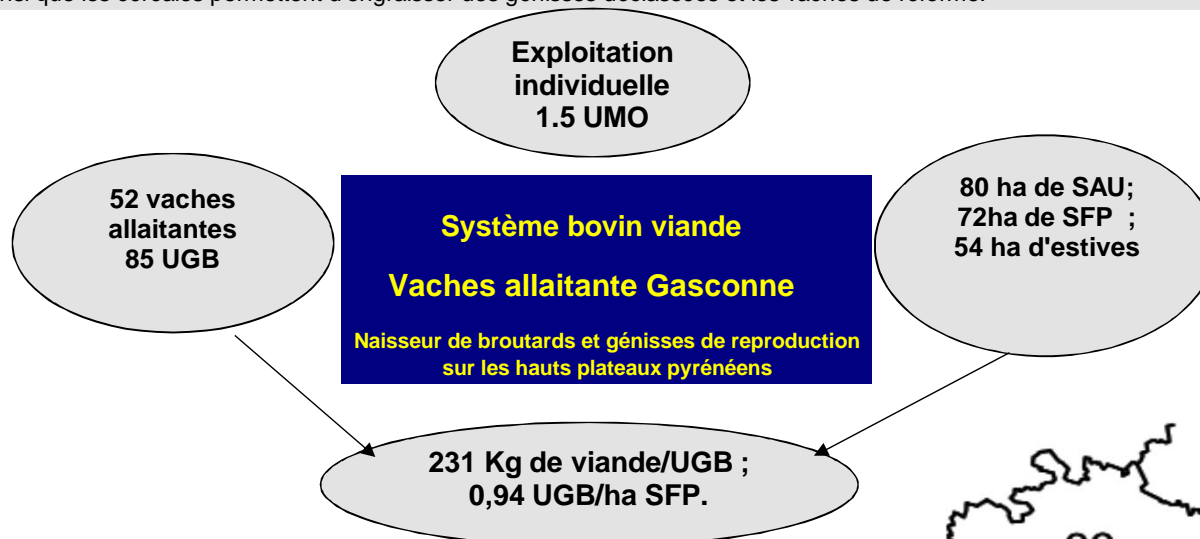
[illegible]

Exploitation individuelle 1.5 UMO

52 vaches allaitantes 85 UGB

Système bovin viande

Vaches allaitante Gasconne

Naisseur de broutards et génisses de reproduction sur les hauts plateaux pyrénéens

80 ha de SAU; 72ha de SFP ; 54 ha d'estives

231 Kg de viande/UGB ; 0,94 UGB/ha SFP.

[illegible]